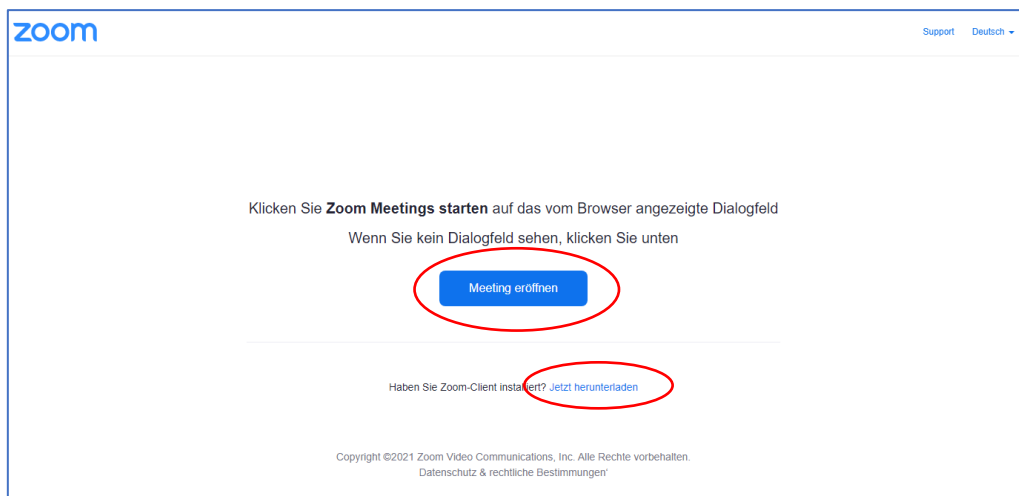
zoom

Support Deutsch

Klicken Sie **Zoom Meetings starten** auf das vom Browser angezeigte Dialogfeld

Wenn Sie kein Dialogfeld sehen, klicken Sie unten

Meeting eröffnen

Haben Sie Zoom-Client installiert? Jetzt herunterladen

Copyright ©2021 Zoom Video Communications, Inc. Alle Rechte vorbehalten.
Datenschutz & rechtliche Bestimmungen'